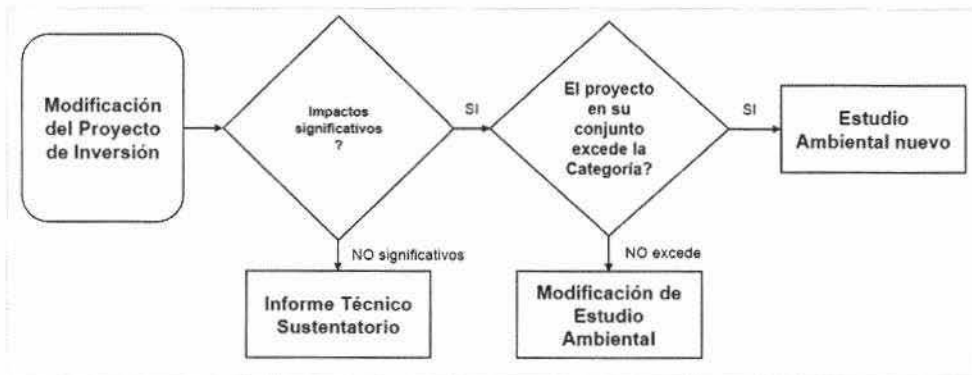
Modificación del Proyecto de Inversión

Impactos significativos ?

SI

El proyecto en su conjunto excede la Categoría?

SI

Estudio Ambiental nuevo

NO significativos

Informe Técnico Sustentatorio

NO excede

Modificación de Estudio Ambiental